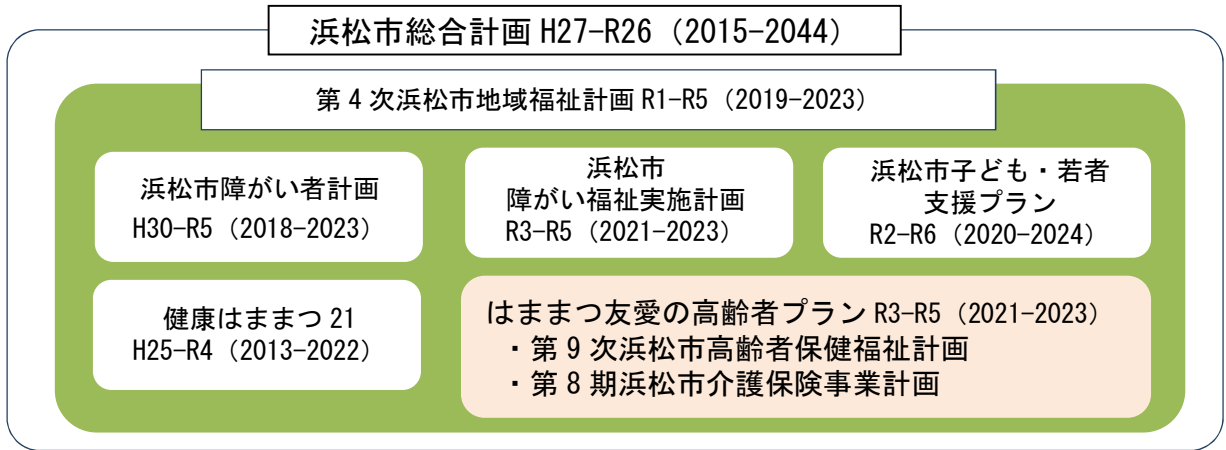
浜松市総合計画 H27-R26（2015-2044）

第 4 次浜松市地域福祉計画 R1-R5（2019-2023）

浜松市障がい者計画
H30-R5（2018-2023）

浜松市
障がい福祉実施計画
R3-R5（2021-2023）

浜松市子ども・若者
支援プラン
R2-R6（2020-2024）

健康はままつ 21
H25-R4（2013-2022）

はままつ友愛の高齢者プラン R3-R5（2021-2023）
・第 9 次浜松市高齢者保健福祉計画
・第 8 期浜松市介護保険事業計画